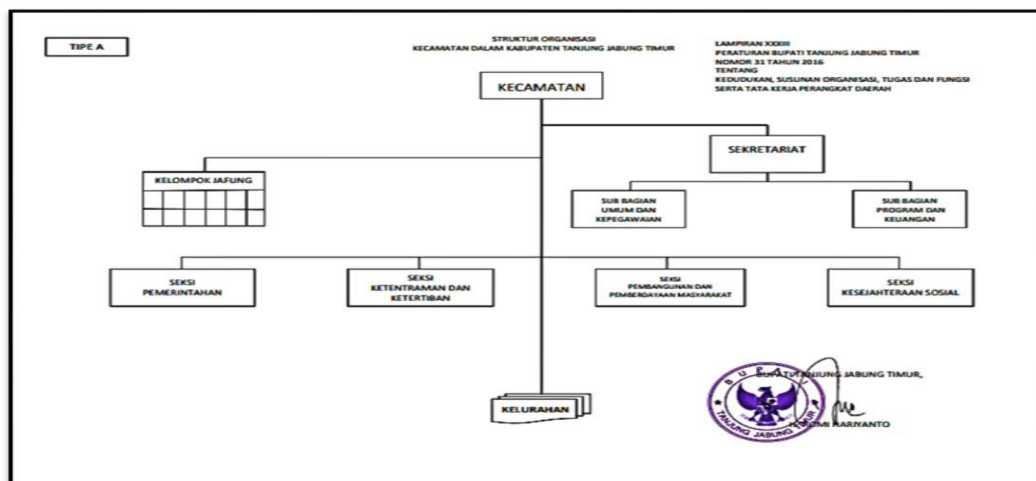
TIPE A

STRUKTUR ORGANISASI
KECAMATAN DALAM KABUPATEN TANJUNG JABUNG TIMUR

LAMPIRAN XXXIII
PERATURAN BUPATI TANJUNG JABUNG TIMUR
NOMOR 31 TAHUN 2016
TENTANG
KEDUDUKAN, SUSUNAN ORGANISASI, TUGAS DAN FUNGSI SERTA TATA KERJA PERANGKAT DAERAH

KECAMATAN

SEKRETARIAT

KELOMPOK JAFUNG

SUB BAGIAN UMUM DAN KEPEGAWAIAN

SUB BAGIAN PROGRAM DAN KEUANGAN

SEKSI PEMERINTAHAN

SEKSI KETENTRAMAN DAN KETERTIBAN

SEKSI PEMBANGUNAN DAN PEMBERDAYAAN MASYARAKAT

SEKSI KESEJAHTERAAN SOSIAL

KELURAHAN

B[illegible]TI TANJUNG JABUNG TIMUR,

BUPATI
TANJUNG JABUNG TIMUR

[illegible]MI HARIYANTO